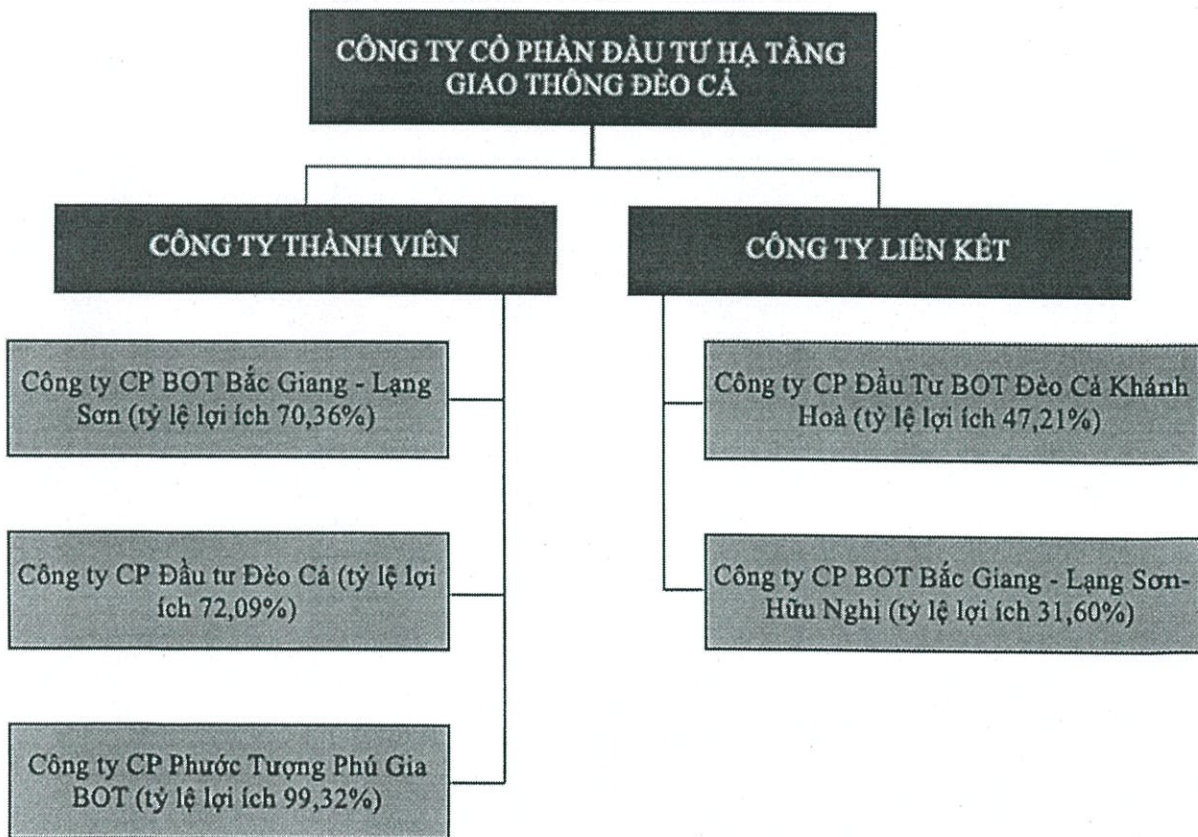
CÔNG TY CỔ PHẦN ĐẦU TƯ HẠ TẦNG GIAO THÔNG ĐÈO CẢ

CÔNG TY THÀNH VIÊN

CÔNG TY LIÊN KẾT

Công ty CP BOT Bắc Giang - Lạng Sơn (tỷ lệ lợi ích 70,36%)

Công ty CP Đầu tư Đèo Cả (tỷ lệ lợi ích 72,09%)

Công ty CP Phước Tượng Phú Gia BOT (tỷ lệ lợi ích 99,32%)

Công ty CP Đầu Tư BOT Đèo Cả Khánh Hoà (tỷ lệ lợi ích 47,21%)

Công ty CP BOT Bắc Giang - Lạng Sơn-Hữu Nghị (tỷ lệ lợi ích 31,60%)